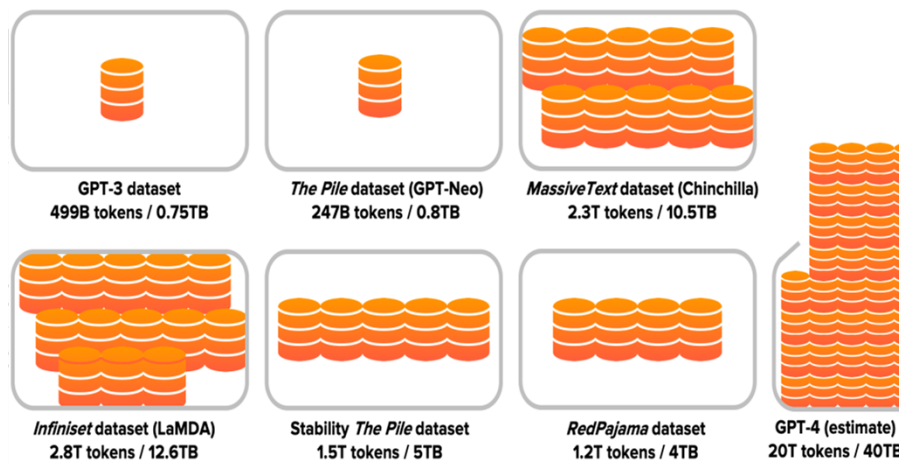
GPT-3 dataset
499B tokens / 0.75TB

*The Pile* dataset (GPT-Neo)
247B tokens / 0.8TB

*MassiveText* dataset (Chinchilla)
2.3T tokens / 10.5TB

*Infiniset* dataset (LaMDA)
2.8T tokens / 12.6TB

Stability *The Pile* dataset
1.5T tokens / 5TB

*RedPajama* dataset
1.2T tokens / 4TB

GPT-4 (estimate)
20T tokens / 40T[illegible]